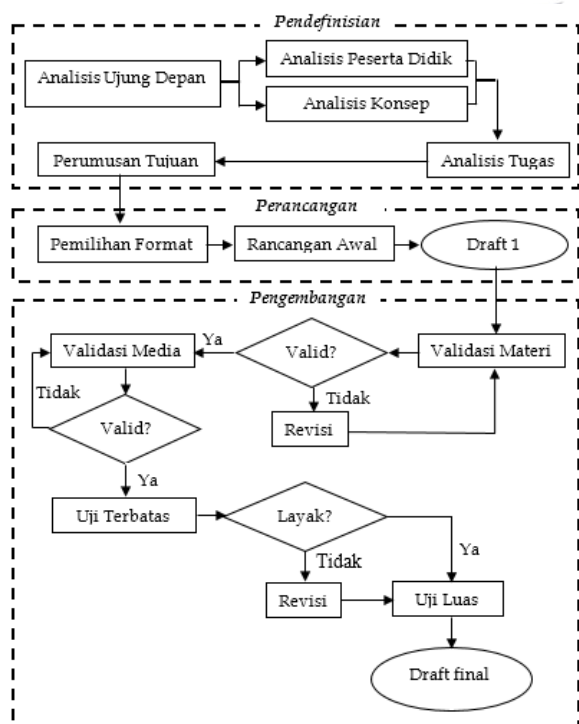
Pendefinisian

Analisis Ujung Depan

Analisis Peserta Didik

Analisis Konsep

Perumusan Tujuan

Analisis Tugas

Perancangan

Pemilihan Format

Rancangan Awal

Draft 1

Pengembangan

Validasi Media

Ya

Valid?

Validasi Materi

Tidak

Tidak

Revisi

Valid?

Ya

Uji Terbatas

Layak?

Tidak

Ya

Revisi

Uji Luas

Draft final